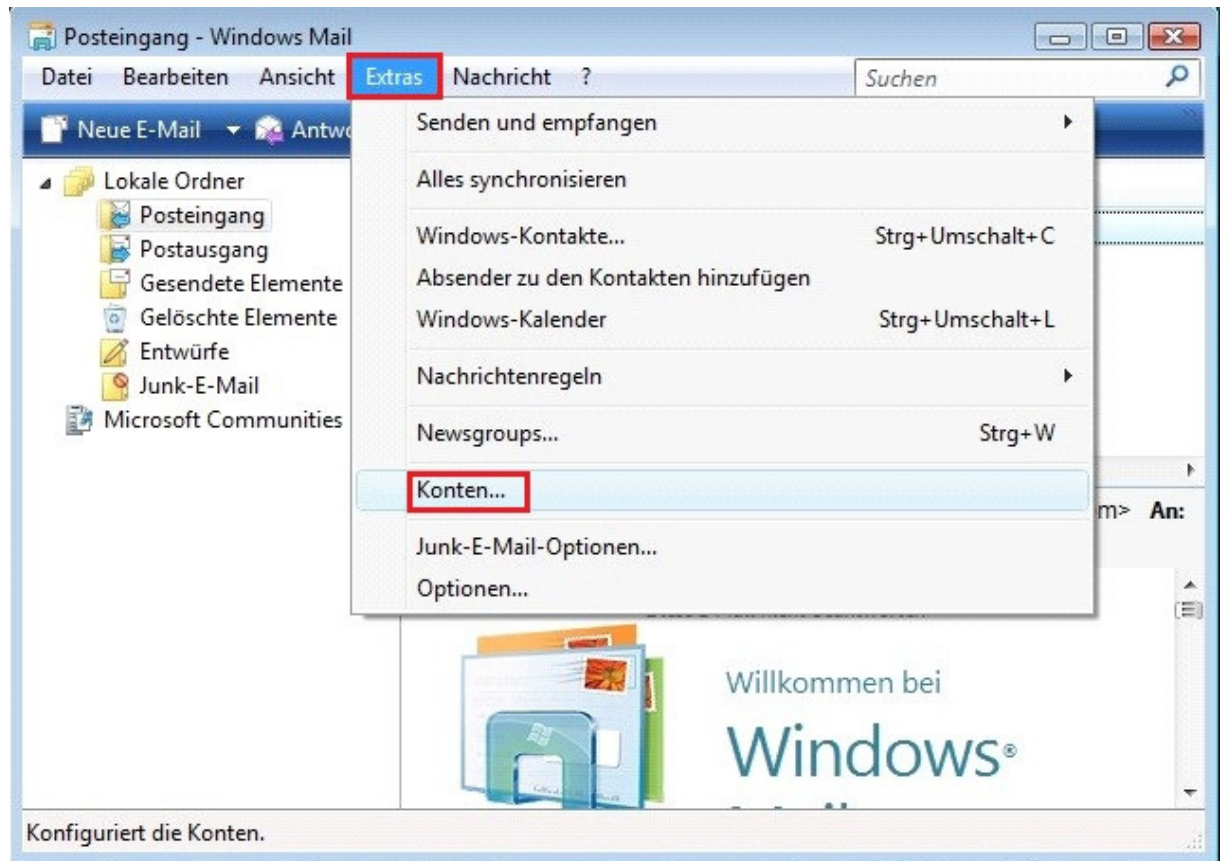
Posteingang - Windows Mail

Datei Bearbeiten Ansicht Extras Nachricht ?

Suchen

Neue E-Mail Antw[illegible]

Lokale Ordner
Posteingang
Postausgang
Gesendete Elemente
Gelöschte Elemente
Entwürfe
Junk-E-Mail
Microsoft Communities

Senden und empfangen
Alles synchronisieren
Windows-Kontakte... Strg+Umschalt+C
Absender zu den Kontakten hinzufügen
Windows-Kalender Strg+Umschalt+L
Nachrichtenregeln
Newsgroups... Strg+W
Konten...
Junk-E-Mail-Optionen...
Optionen...

m> An:

Willkommen bei
Windows®

Konfiguriert die Konten.